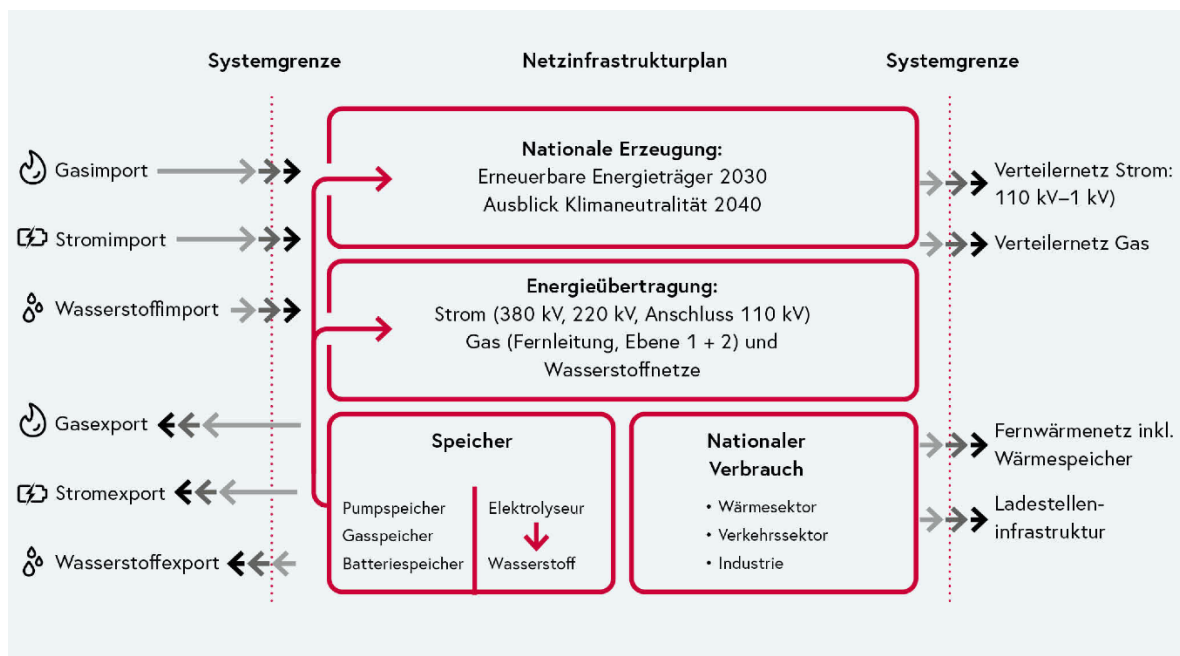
Systemgrenze

Netzinfrastrukturplan

Systemgrenze

Gasimport

Stromimport

Wasserstoffimport

Gasexport

Stromexport

Wasserstoffexport

Nationale Erzeugung:
Erneuerbare Energieträger 2030
Ausblick Klimaneutralität 2040

Energieübertragung:
Strom (380 kV, 220 kV, Anschluss 110 kV)
Gas (Fernleitung, Ebene 1 + 2) und
Wasserstoffnetze

Speicher

Pumpspeicher
Gasspeicher
Batteriespeicher

Elektrolyseur

Wasserstoff

Nationaler Verbrauch

• Wärmesektor
• Verkehrssektor
• Industrie

Verteilernetz Strom: 110 kV–1 kV)

Verteilernetz Gas

Fernwärmenetz inkl. Wärmespeicher

Ladestelleninfrastruktur